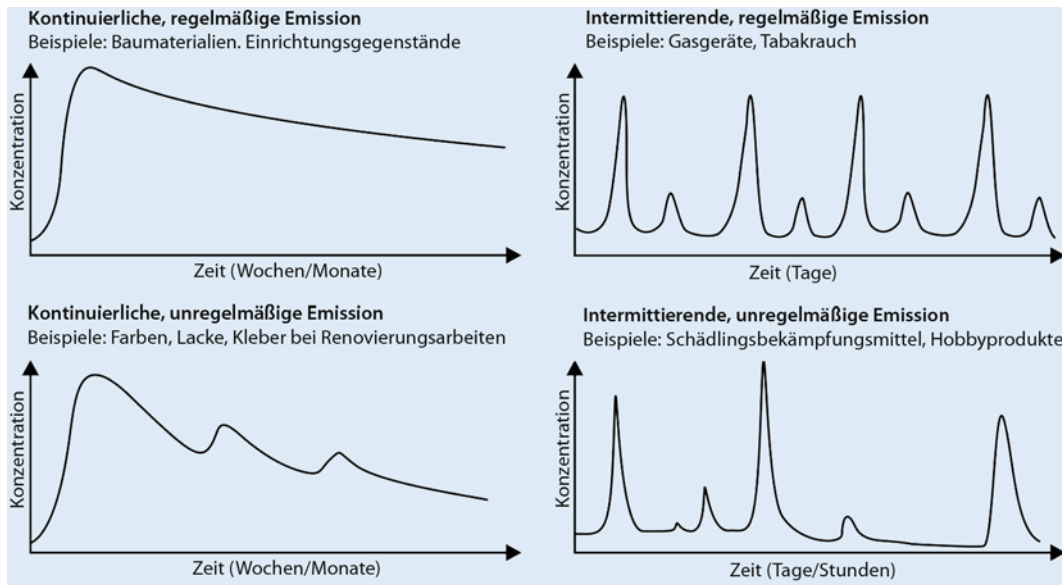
Kontinuierliche, regelmäßige Emission
Beispiele: Baumaterialien. Einrichtungsgegenstände

Konzentration

Zeit (Wochen/Monate)

Intermittierende, regelmäßige Emission
Beispiele: Gasgeräte, Tabakrauch

Konzentration

Zeit (Tage)

Kontinuierliche, unregelmäßige Emission
Beispiele: Farben, Lacke, Kleber bei Renovierungsarbeiten

Konzentration

Zeit (Wochen/Monate)

Intermittierende, unregelmäßige Emission
Beispiele: Schädlingsbekämpfungsmittel, Hobbyprodukte

Konzentration

Zeit (Tage/Stunden)